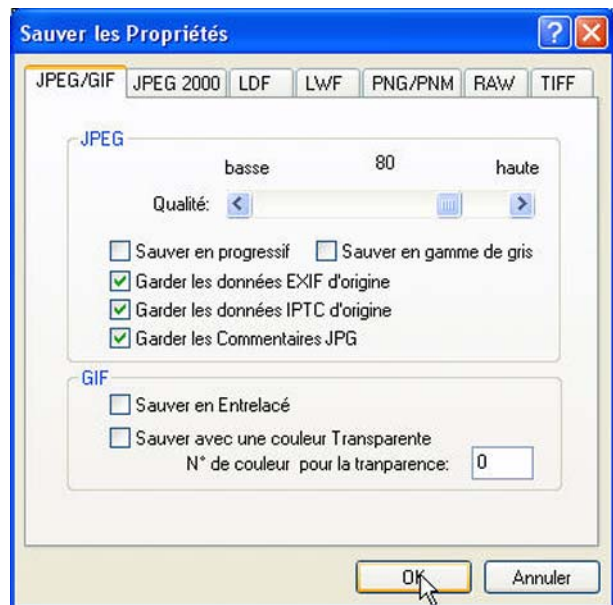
Sauver les Propriétés

JPEG/GIF | JPEG 2000 | LDF | LWF | PNG/PNM | RAW | TIFF

JPEG

basse 80 haute

Qualité:

Sauver en progressif
Sauver en gamme de gris
Garder les données EXIF d'origine
Garder les données IPTC d'origine
Garder les Commentaires JPG

GIF

Sauver en Entrelacé
Sauver avec une couleur Transparente
N° de couleur pour la tranparence: 0

OK
Annuler